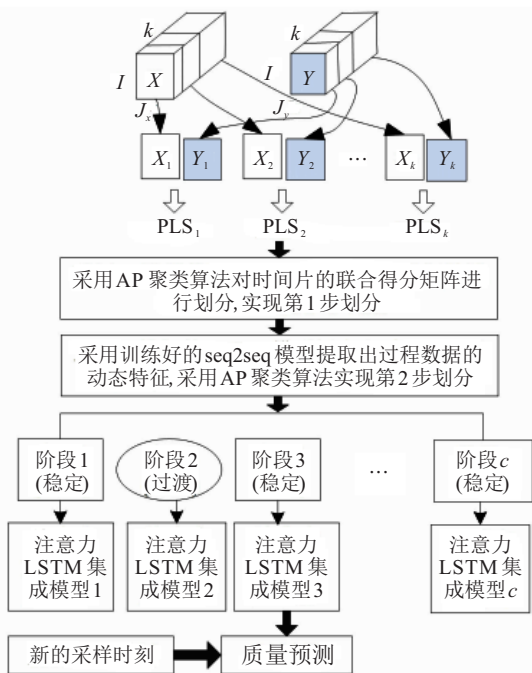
$k$

$I$ $X$

$J_x$

$k$

$I$ $Y$

$J_y$

$X_1$ $Y_1$ $X_2$ $Y_2$ … $X_k$ $Y_k$

$PLS_1$ $PLS_2$ $PLS_k$

采用AP聚类算法对时间片的联合得分矩阵进行划分,实现第1步划分

采用训练好的seq2seq模型提取出过程数据的动态特征,采用AP聚类算法实现第2步划分

阶段1 (稳定)

阶段2 (过渡)

阶段3 (稳定)

…

阶段$c$ (稳定)

注意力LSTM集成模型1

注意力LSTM集成模型2

注意力LSTM集成模型3

注意力LSTM集成模型$c$

新的采样时刻

质量预测